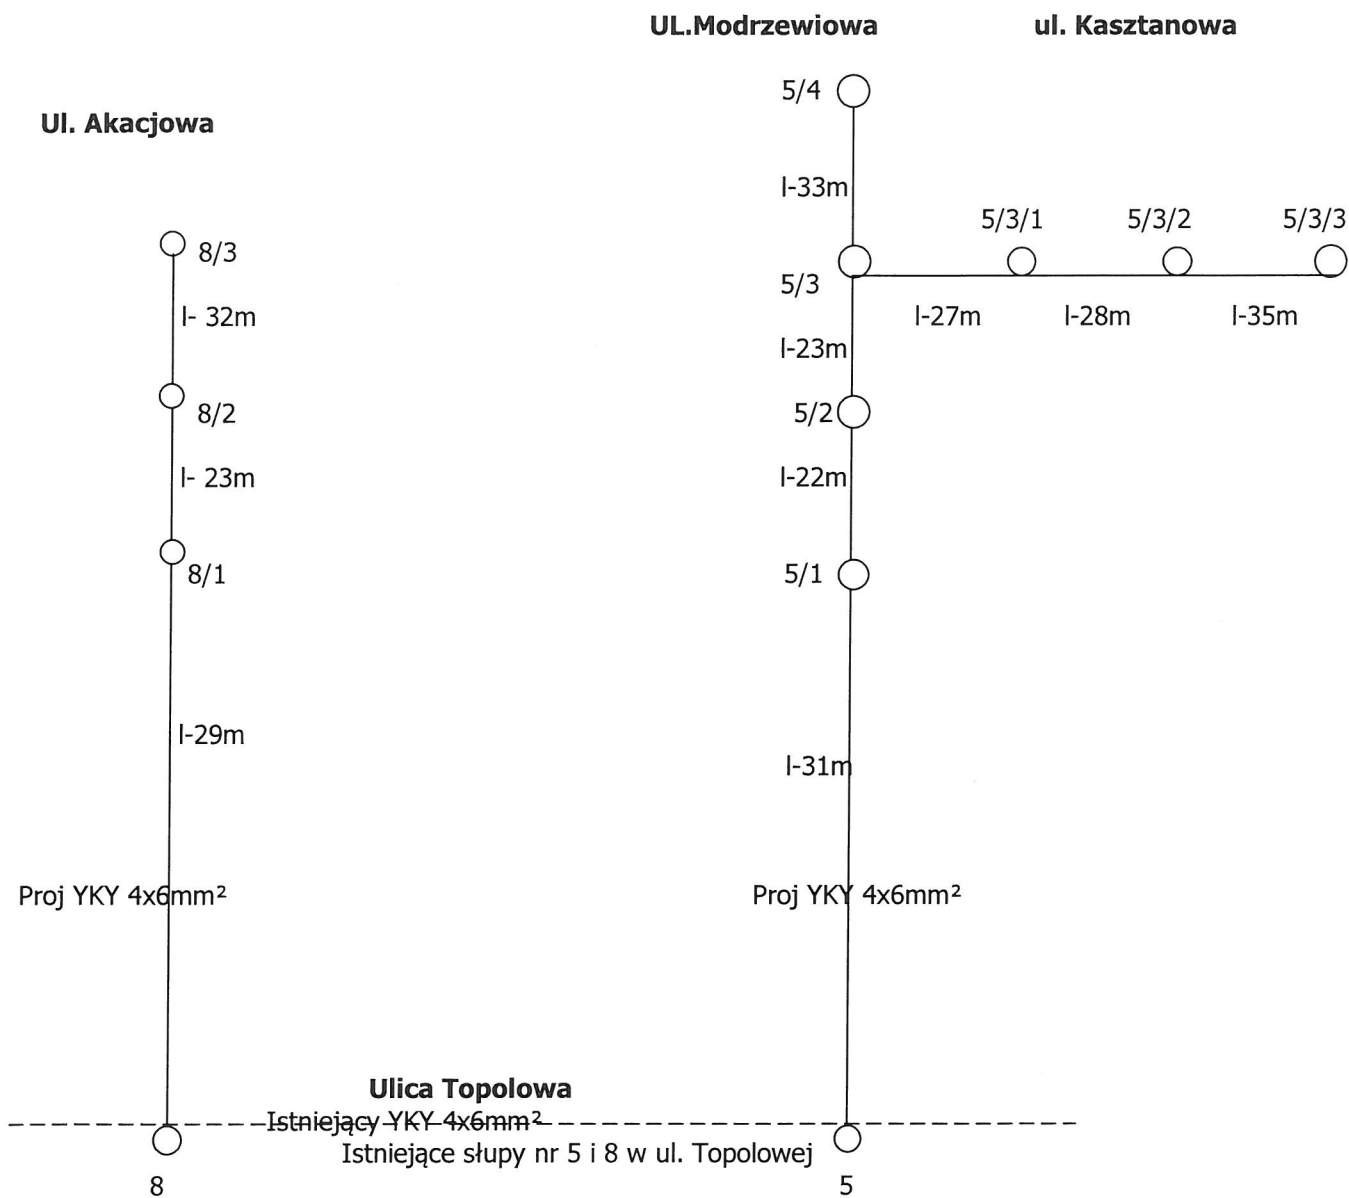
UL.Modrzewiowa

ul. Kasztanowa

Ul. Akacjowa

5/4

l-33m

5/3/1

5/3/2

5/3/3

5/3

l-27m

l-28m

l-35m

l-23m

5/2

l-22m

5/1

l-31m

Proj YKY 4x6mm²

8/3

l- 32m

8/2

l- 23m

8/1

l-29m

Proj YKY 4x6mm²

Ulica Topolowa

Istniejący YKY 4x6mm²

Istniejące słupy nr 5 i 8 w ul. Topolowej

8

5